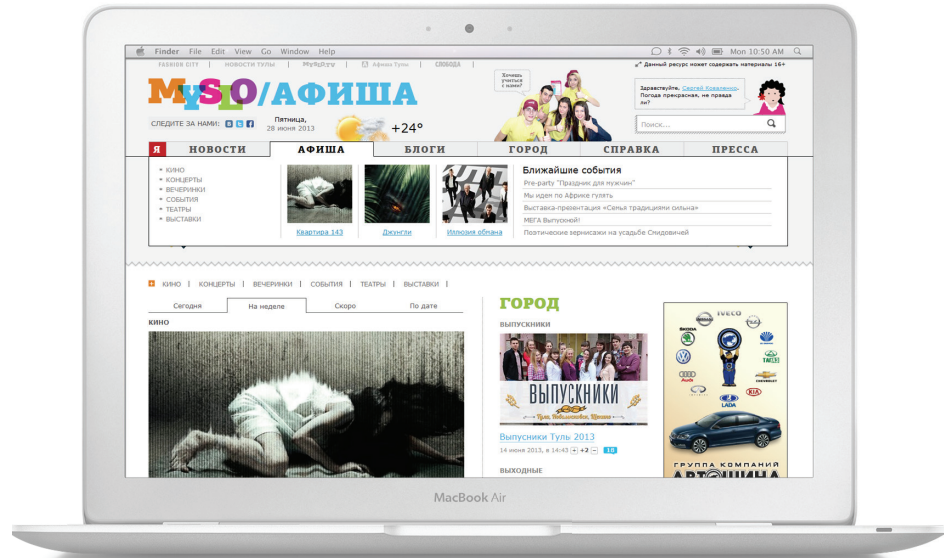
Finder File Edit View Go Window Help

Mon 10:50 AM

FASHION CITY | НОВОСТИ ТУЛЫ | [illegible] | Афиша Тулы | СВОБОДА

Данный ресурс может содержать материалы 16+

MySLO/АФИША

Хочешь учиться с нами?

Здравствуйте, Сергей Коваленко. Погода прекрасная, не правда ли?

СЛЕДИТЕ ЗА НАМИ:

Пятница, 28 июня 2013

+24°

Поиск...

Я | НОВОСТИ | АФИША | БЛОГИ | ГОРОД | СПРАВКА | ПРЕССА

КИНО
КОНЦЕРТЫ
ВЕЧЕРИНКИ
СОБЫТИЯ
ТЕАТРЫ
ВЫСТАВКИ

Квартира 143

Джунгли

Иллюзия обмана

Ближайшие события
Pre-party "Праздник для мужчин"
Мы идем по Африке гулять
Выставка-презентация «Семья традициями сильна»
МЕГА Выпускной!
Поэтические вернисажи на усадьбе Смидовичей

КИНО | КОНЦЕРТЫ | ВЕЧЕРИНКИ | СОБЫТИЯ | ТЕАТРЫ | ВЫСТАВКИ |

Сегодня | На неделе | Скоро | По дате

КИНО

ГОРОД

ВЫПУСКНИКИ

ВЫПУСКНИКИ

Выпускники Туль 2013

14 июня 2013, в 14:43 + +2 − 18

ВЫХОДНЫЕ

IVECO

LADA

ГРУППА КОМПАНИЙ

АВТОШИНА

MacBook Air